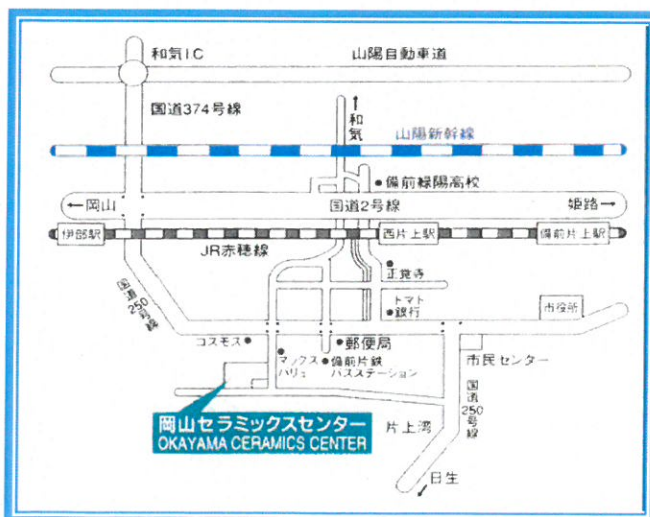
和気ＩＣ

山陽自動車道

国道374号線

↑
和
気

山陽新幹線

● 備前緑陽高校

←岡山

国道2号線

姫路→

伊部駅

西片上駅

備前片上駅

JR赤穂線

● 正覚寺

● トマト
銀行

市役所

国道250号線

コスモス ●

● 郵便局

マックス
ハリュ ●

● 備前片鉄
バスステーション

市民センター

国道
250
号
線

岡山セラミックスセンター
OKAYAMA CERAMICS CENTER

片上湾

↓ 日生